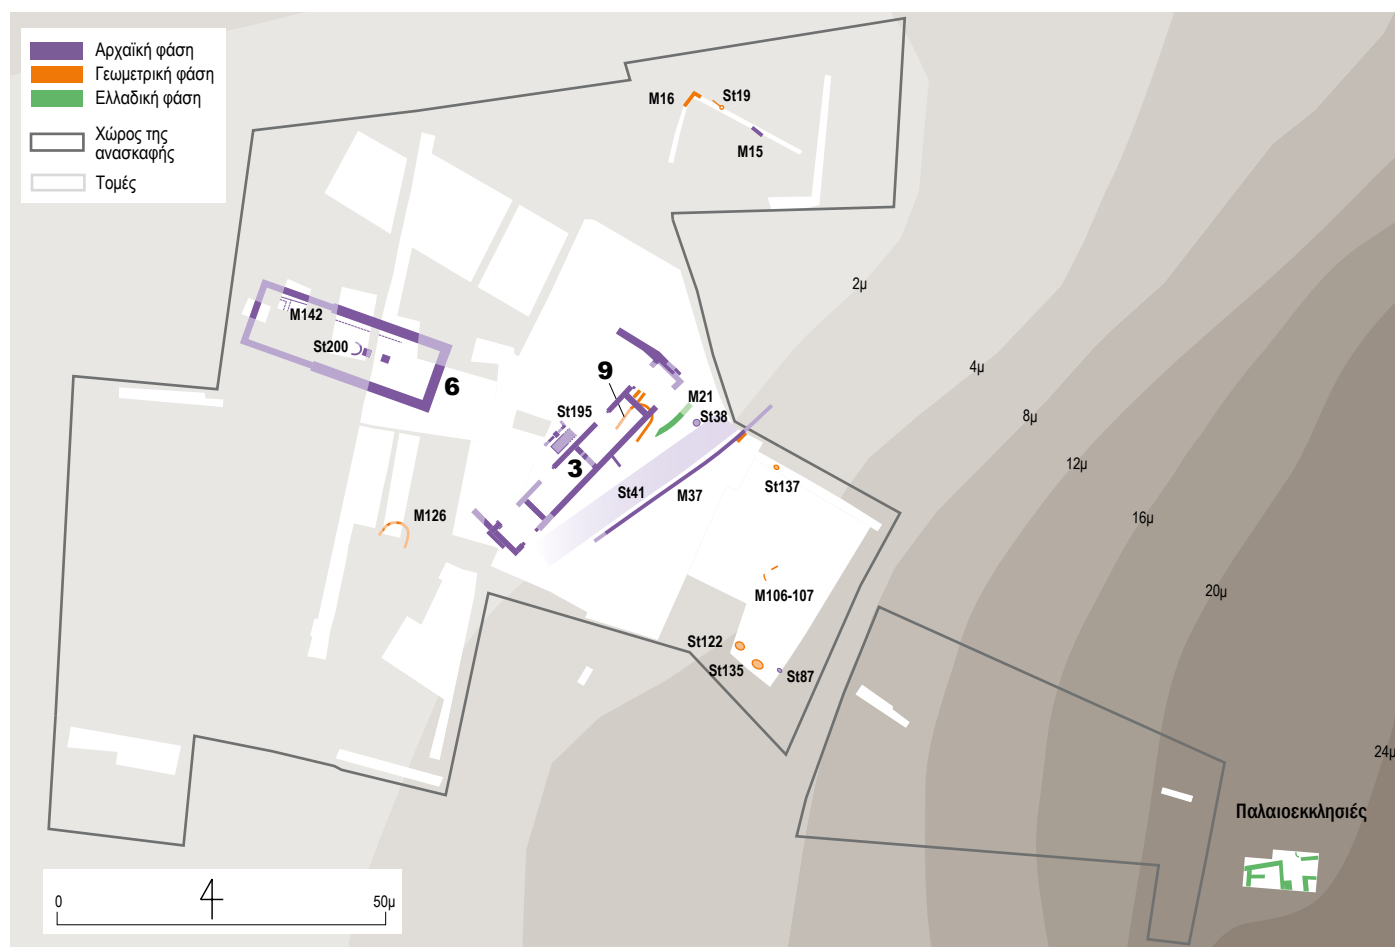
Αρχαϊκή φάση
Γεωμετρική φάση
Ελλαδική φάση
Χώρος της ανασκαφής
Τομές

M16
St19
M15

2μ
4μ
8μ
12μ
16μ
20μ
24μ

M142
St200
6
9
M21
St38
St195
3
St41
M37
St137
M126
M106-107
St122
St135
St87

Παλαιοεκκλησιές

0
50μ